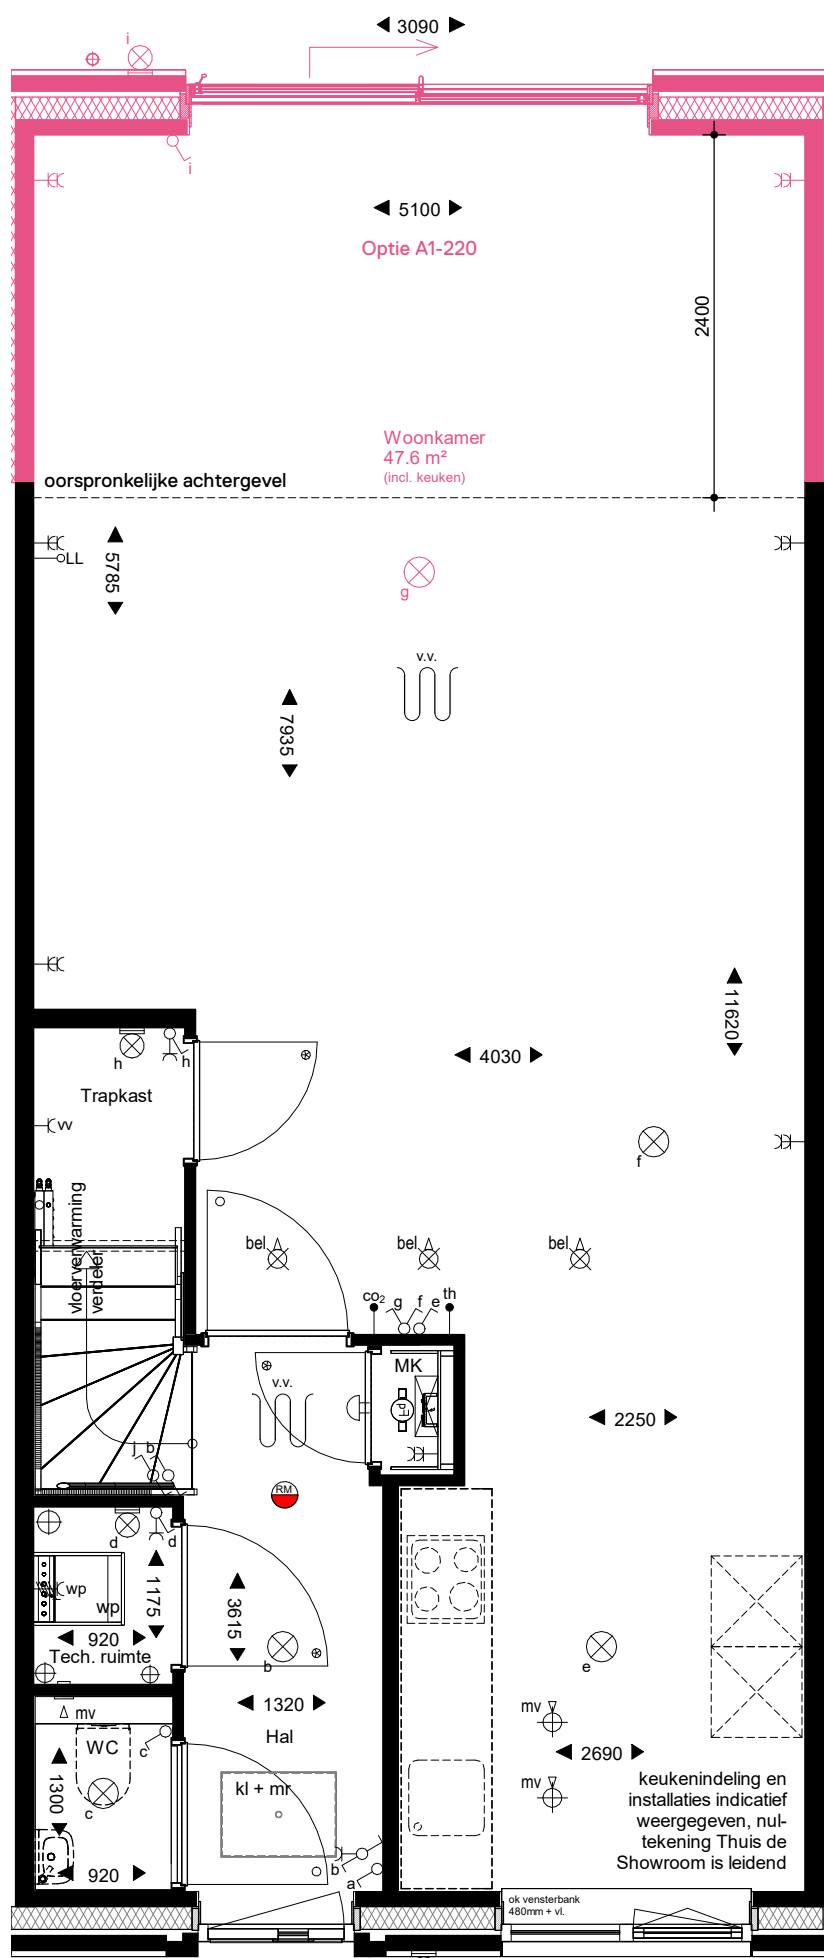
3090

i

i

5100

Optie A1-220

2400

Woonkamer
47.6 m²
(incl. keuken)

oorspronkelijke achtergevel

LL

5785

g

v.v.

7935

11620

4030

h

h

Trapkast

vv

f

vloerverwarming verdeler

bel

bel

bel

co2 g f e th

MK

v.v.

2250

j b

RM

d

d

wp

wp

1175

3615

920

Tech. ruimte

b

e

1320

mv

Hal

WC

c

c

mv

2690

1300

kl + mr

keukenindeling en installaties indicatief weergegeven, nultekening Thuis de Showroom is leidend

b

a

920

ok vensterbank
480mm + vl.